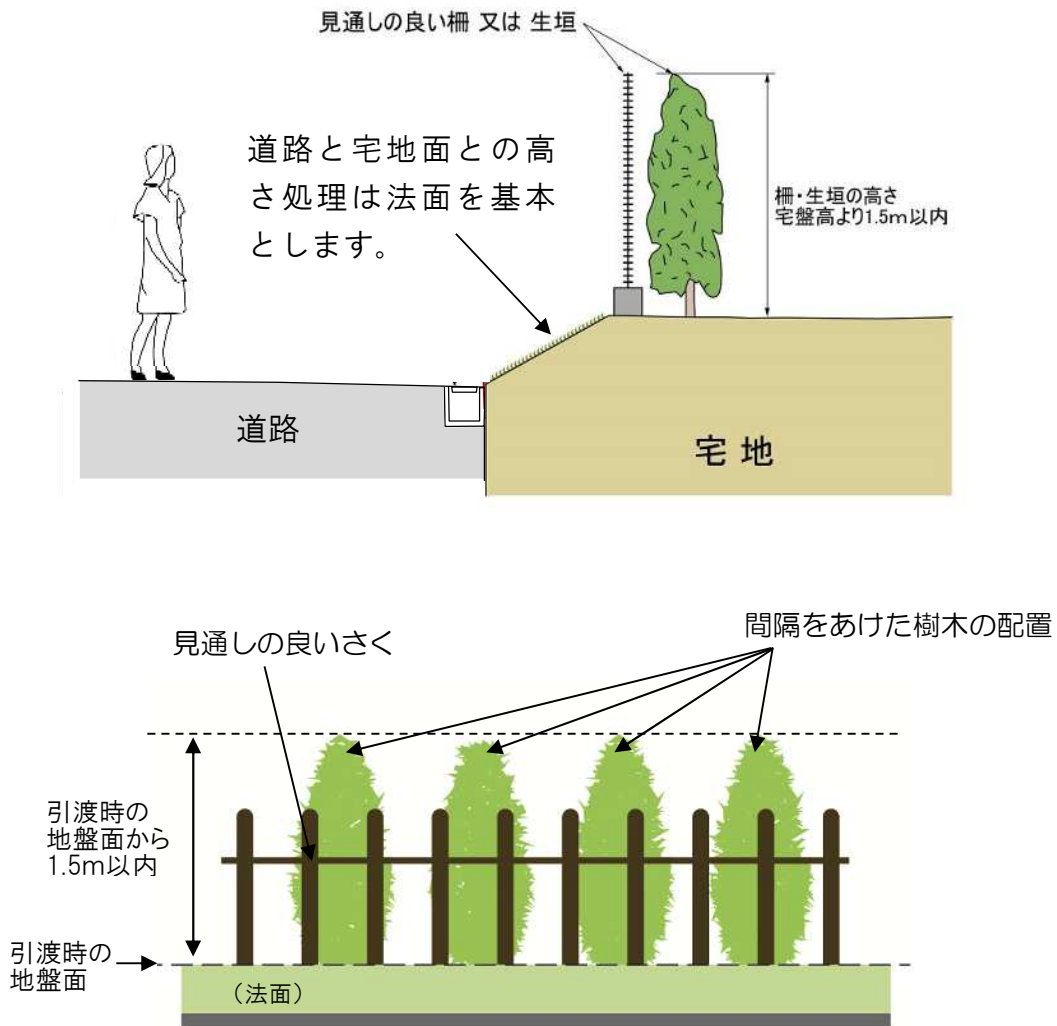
見通しの良い柵 又は 生垣

道路と宅地面との高さ処理は法面を基本とします。

柵・生垣の高さ
宅盤高より1.5m以内

道路

宅地

見通しの良いさく

間隔をあけた樹木の配置

引渡時の地盤面から1.5m以内

引渡時の地盤面

（法面）